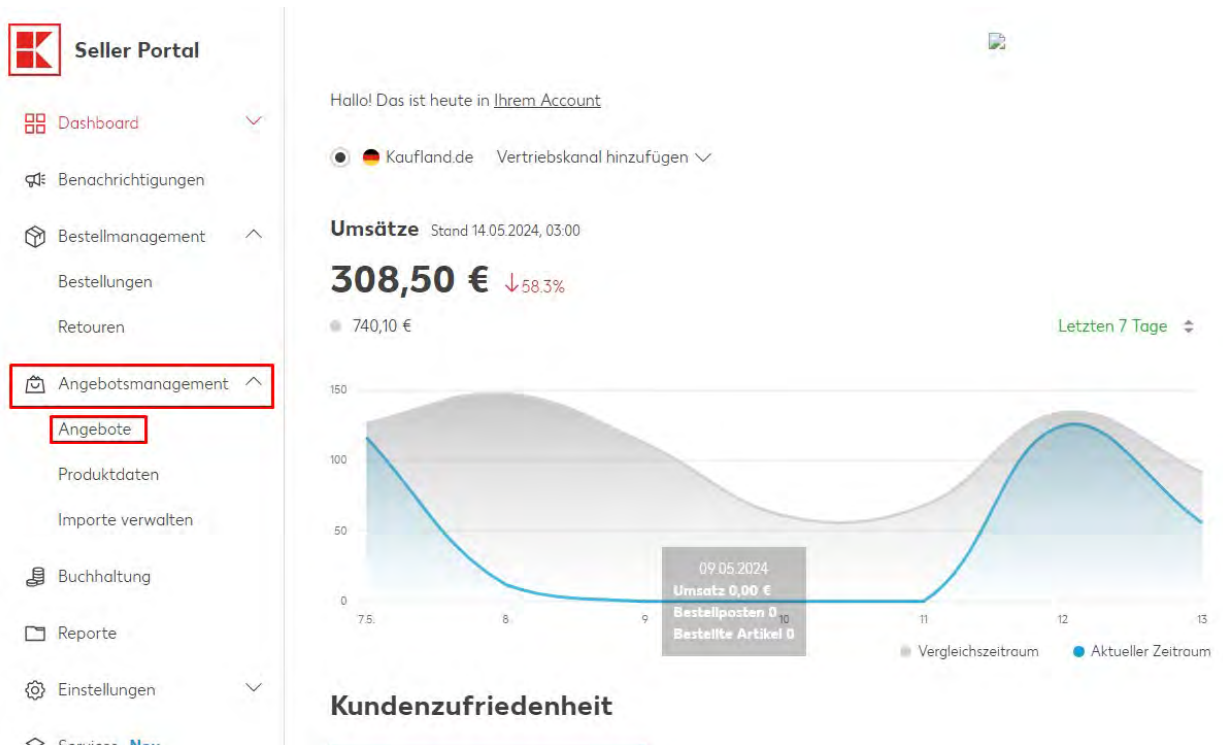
Seller Portal

Dashboard

Benachrichtigungen

Bestellmanagement

Bestellungen

Retouren

Angebotsmanagement

Angebote

Produktdaten

Importe verwalten

Buchhaltung

Reporte

Einstellungen

Services Neu

Hallo! Das ist heute in Ihrem Account

Kaufland.de Vertriebskanal hinzufügen

Umsätze Stand 14.05.2024, 03:00

308,50 € ↓58.3%

740,10 €

Letzten 7 Tage

150

100

50

0

7.5. 8 9 10 11 12 13

09.05.2024
Umsatz 0,00 €
Bestellposten 0
Bestellte Artikel 0

Vergleichszeitraum Aktueller Zeitraum

Kundenzufriedenheit